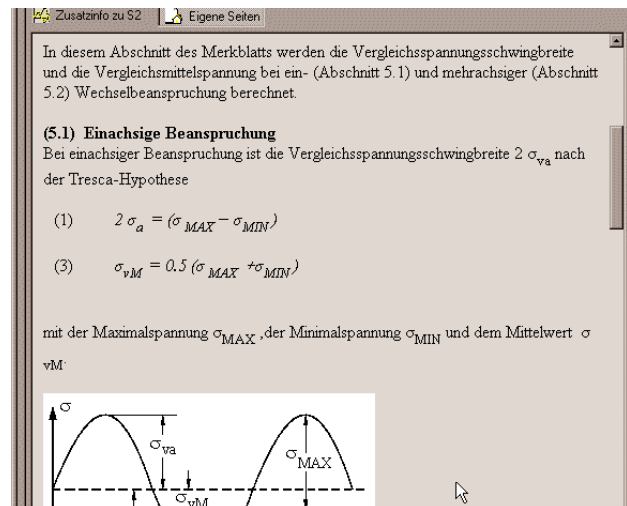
Zusatzinfo zu S2 | Eigene Seiten

In diesem Abschnitt des Merkblatts werden die Vergleichsspannungsschwingbreite und die Vergleichsmittelspannung bei ein- (Abschnitt 5.1) und mehrachsiger (Abschnitt 5.2) Wechselbeanspruchung berechnet.

**(5.1) Einachsige Beanspruchung**
Bei einachsiger Beanspruchung ist die Vergleichsspannungsschwingbreite $2\ \sigma_{va}$ nach der Tresca-Hypothese

(1) $2\ \sigma_a = (\sigma_{MAX} - \sigma_{MIN})$

(3) $\sigma_{vM} = 0.5\ (\sigma_{MAX} + \sigma_{MIN})$

mit der Maximalspannung $\sigma_{MAX}$ ,der Minimalspannung $\sigma_{MIN}$ und dem Mittelwert $\sigma_{vM}$.

$\sigma$
$\sigma_{va}$
$\sigma_{MAX}$
$\sigma_{vM}$